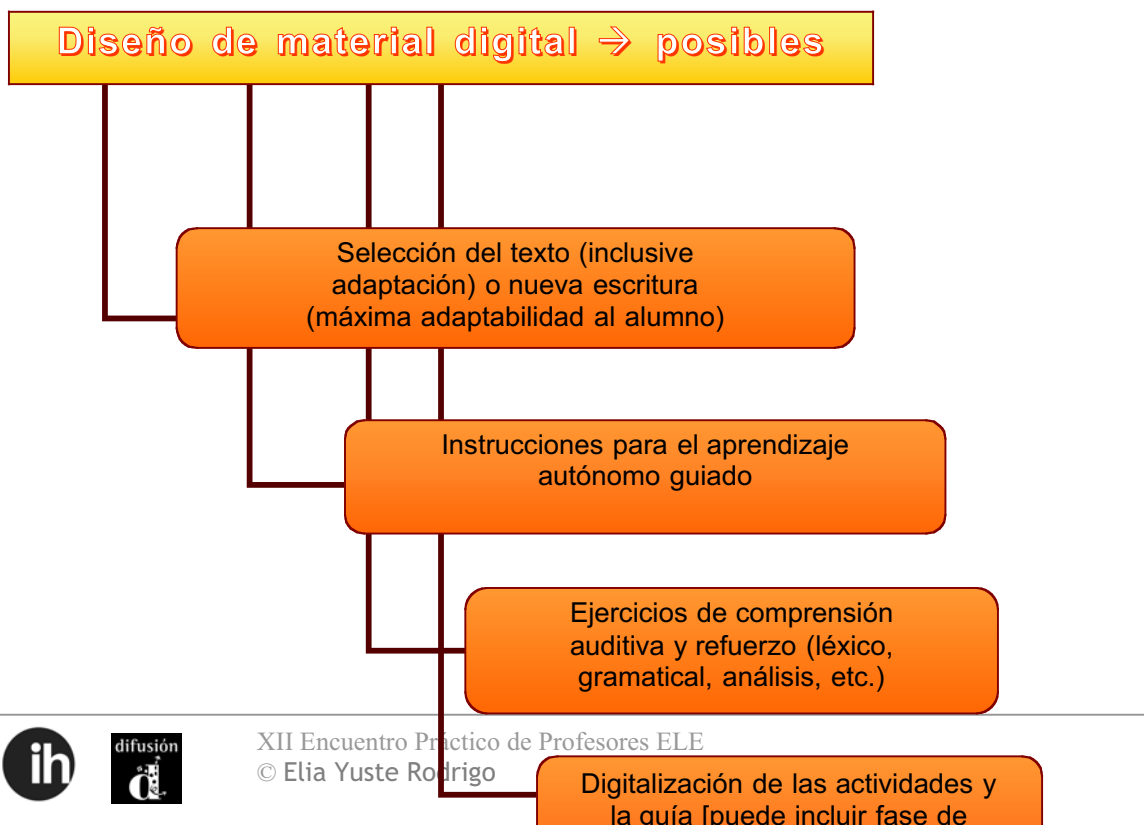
Diseño de material digital → posibles

Selección del texto (inclusive adaptación) o nueva escritura (máxima adaptabilidad al alumno)

Instrucciones para el aprendizaje autónomo guiado

Ejercicios de comprensión auditiva y refuerzo (léxico, gramatical, análisis, etc.)

ih

difusión

XII Encuentro Práctico de Profesores ELE
© Elia Yuste Rodrigo

Digitalización de las actividades y la guía [puede incluir fase de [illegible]